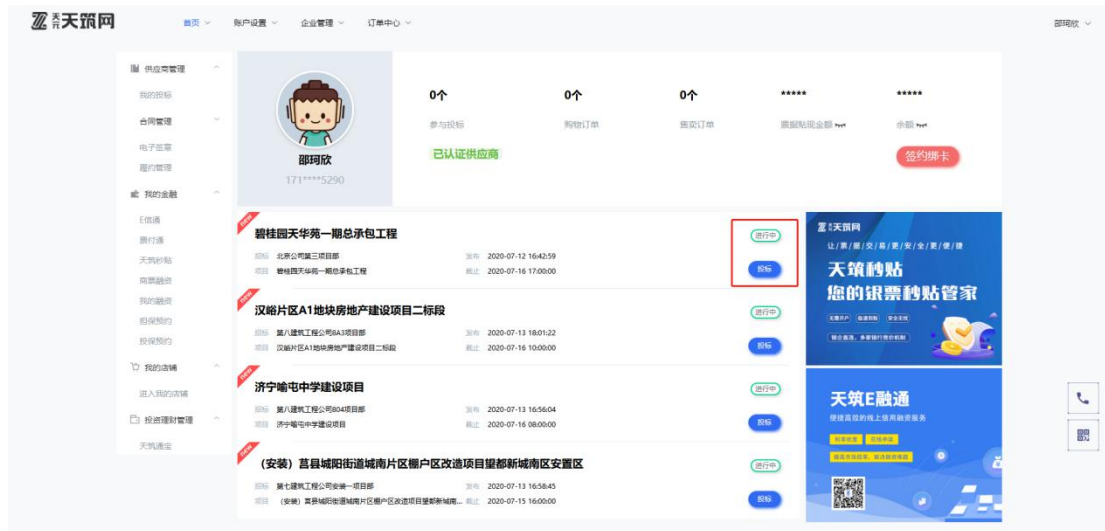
天筑网

首页 账户设置 企业管理 订单中心

邵珂欣

供应商管理
我的投标
合同管理
电子签章
履约管理
我的金融
E信通
票付通
天筑秒贴
商票融资
我的融资
担保预约
投保预约
我的店铺
进入我的店铺
投资理财管理
天筑通宝

邵珂欣
171****5290

0个
参与投标

0个
购物订单

0个
售卖订单

*****
票据贴现金额

*****
余额

已认证供应商

签约绑卡

NEW
碧桂园天华苑一期总承包工程
招标 北京公司第三项目部
项目 碧桂园天华苑一期总承包工程
发布 2020-07-12 16:42:59
截止 2020-07-16 17:00:00
进行中
投标

NEW
汉峪片区A1地块房地产建设项目二标段
招标 第八建筑工程公司8A3项目部
项目 汉峪片区A1地块房地产建设项目二标段
发布 2020-07-13 18:01:22
截止 2020-07-16 10:00:00
进行中
投标

NEW
济宁喻屯中学建设项目
招标 第八建筑工程公司804项目部
项目 济宁喻屯中学建设项目
发布 2020-07-13 16:56:04
截止 2020-07-16 08:00:00
进行中
投标

NEW
（安装）莒县城阳街道城南片区棚户区改造项目望都新城南区安置区
招标 第七建筑工程公司安装一项目部
项目 （安装）莒县城阳街道城南片区棚户区改造项目望都新城南...
发布 2020-07-13 16:58:45
截止 2020-07-15 16:00:00
进行中
投标

天筑网
让票据交易更安全更便捷
天筑秒贴
您的银票秒贴管家

天筑E融通
便捷高效的线上债权融资服务